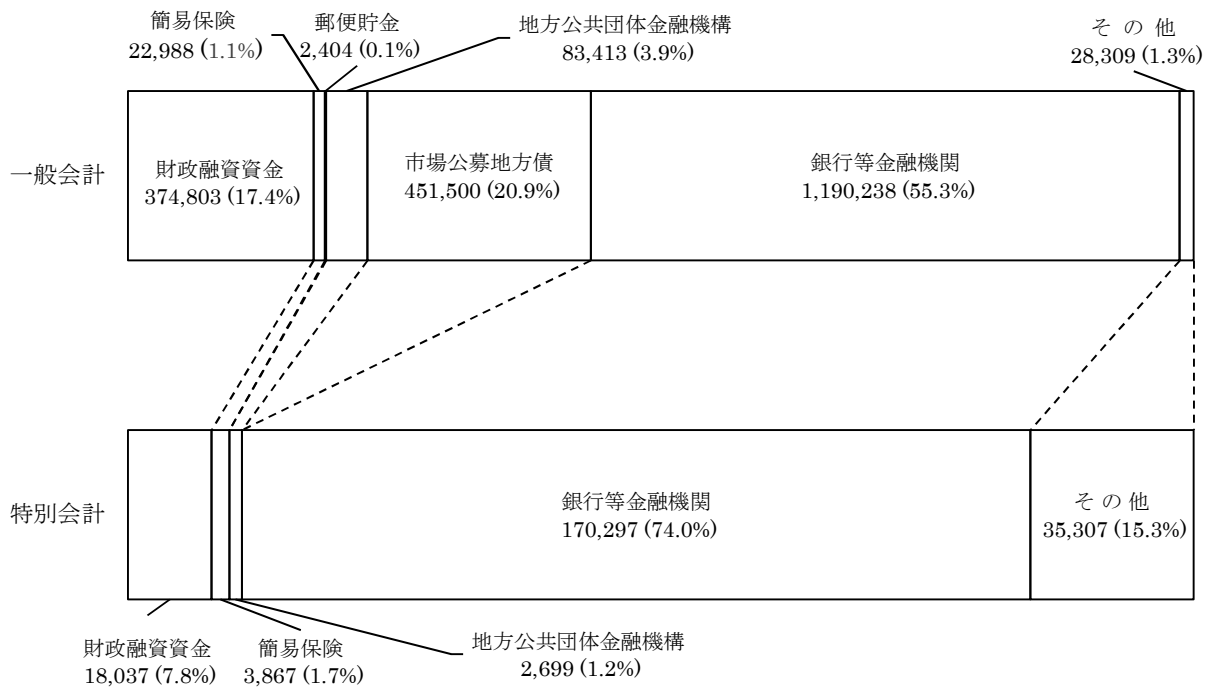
簡易保険
22,988 (1.1%)

郵便貯金
2,404 (0.1%)

地方公共団体金融機構
83,413 (3.9%)

その他
28,309 (1.3%)

一般会計

財政融資資金
374,803 (17.4%)

市場公募地方債
451,500 (20.9%)

銀行等金融機関
1,190,238 (55.3%)

特別会計

銀行等金融機関
170,297 (74.0%)

その他
35,307 (15.3%)

財政融資資金
18,037 (7.8%)

簡易保険
3,867 (1.7%)

地方公共団体金融機構
2,699 (1.2%)